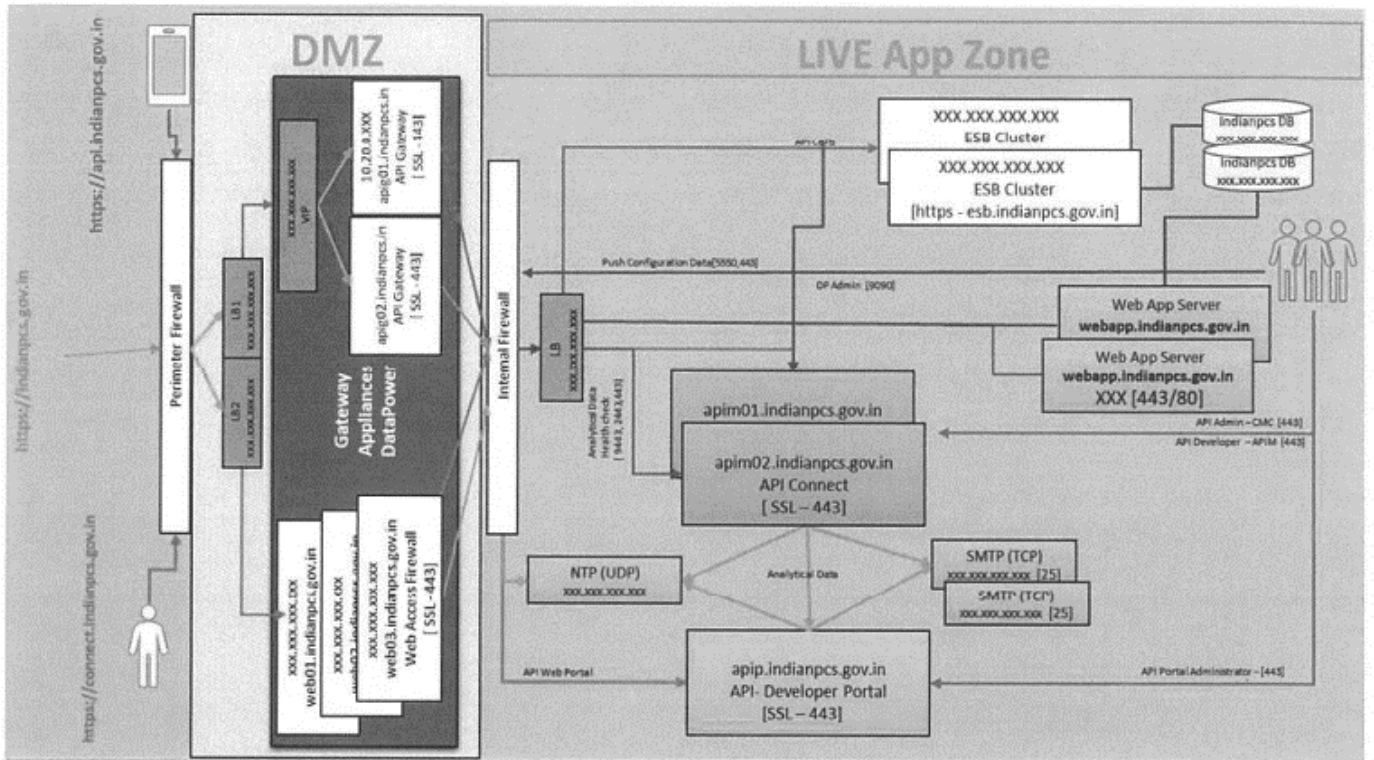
https://api.indianpcs.gov.in

https://indianpcs.gov.in

https://connect.indianpcs.gov.in

Perimeter Firewall

DMZ

LB1 xxx.xxx.xxx.xxx

LB2 xxx.xxx.xxx.xxx

VIP xxx.xxx.xxx.xxx

10.20.4.XXX apig01.indianpcs.in API Gateway [ SSL - 443]

apig02.indianpcs.in API Gateway [ SSL - 443]

Gateway Appliances DataPower

xxx.xxx.xxx.xxx web01.indianpcs.gov.in

xxx.xxx.xxx.xxx web02.indianpcs.gov.in

xxx.xxx.xxx.xxx web03.indianpcs.gov.in Web Access Firewall [ SSL-443]

Internal Firewall

LIVE App Zone

LB xxx.xxx.xxx.xxx

API calls

XXX.XXX.XXX.XXX ESB Cluster

XXX.XXX.XXX.XXX ESB Cluster [https - esb.indianpcs.gov.in]

Indianpcs DB xxx.xxx.xxx.xxx

Indianpcs DB xxx.xxx.xxx.xxx

Push Configuration Data[5550,443]

DP Admin [9090]

Web App Server webapp.indianpcs.gov.in

Web App Server webapp.indianpcs.gov.in XXX [443/80]

Analytical Data Health check [9443, 2443,443]

apim01.indianpcs.gov.in

apim02.indianpcs.gov.in API Connect [ SSL – 443]

API Admin – CMC [443]

API Developer – APIM [443]

Analytical Data

NTP (UDP) xxx.xxx.xxx.xxx

SMTP (TCP) xxx.xxx.xxx.xxx [25]

SMTP (TCP) xxx.xxx.xxx.xxx [25]

API Web Portal

apip.indianpcs.gov.in API- Developer Portal [SSL – 443]

API Portal Administrator – [443]